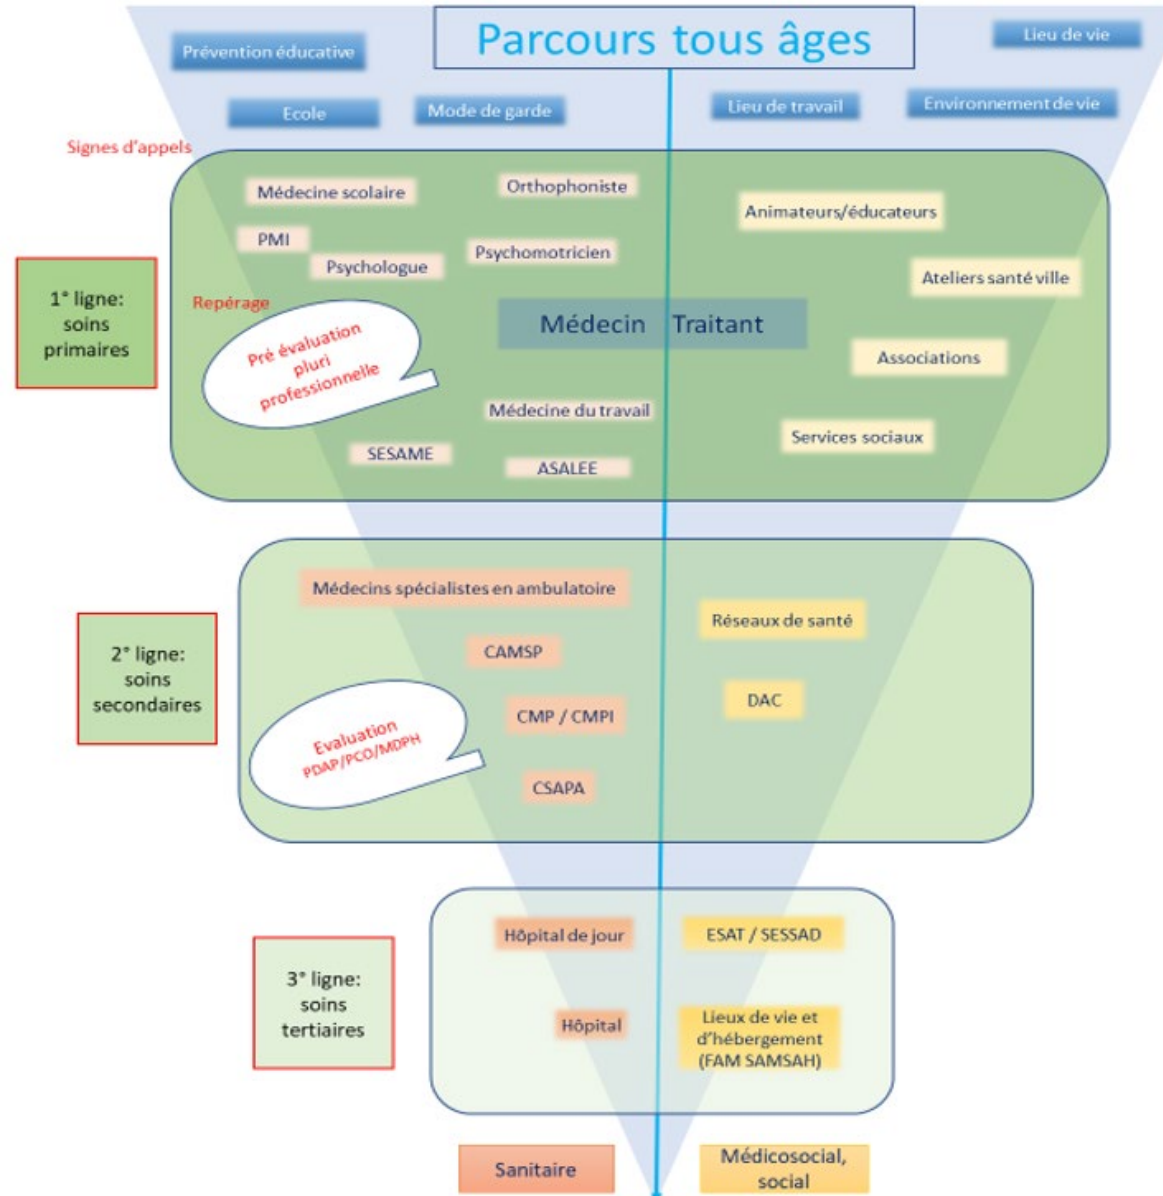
Parcours tous âges

Prévention éducative

Lieu de vie

Ecole

Mode de garde

Lieu de travail

Environnement de vie

Signes d'appels

1° ligne: soins primaires

Médecine scolaire

Orthophoniste

Animateurs/éducateurs

PMI

Psychologue

Psychomotricien

Ateliers santé ville

Repérage

Pré évaluation pluri professionnelle

Médecin Traitant

Associations

Médecine du travail

Services sociaux

SESAME

ASALEE

2° ligne: soins secondaires

Médecins spécialistes en ambulatoire

Réseaux de santé

CAMSP

CMP / CMPI

DAC

Evaluation PDAP/PCO/MDPH

CSAPA

3° ligne: soins tertiaires

Hôpital de jour

ESAT / SESSAD

Hôpital

Lieux de vie et d'hébergement (FAM SAMSAH)

Sanitaire

Médicosocial, social